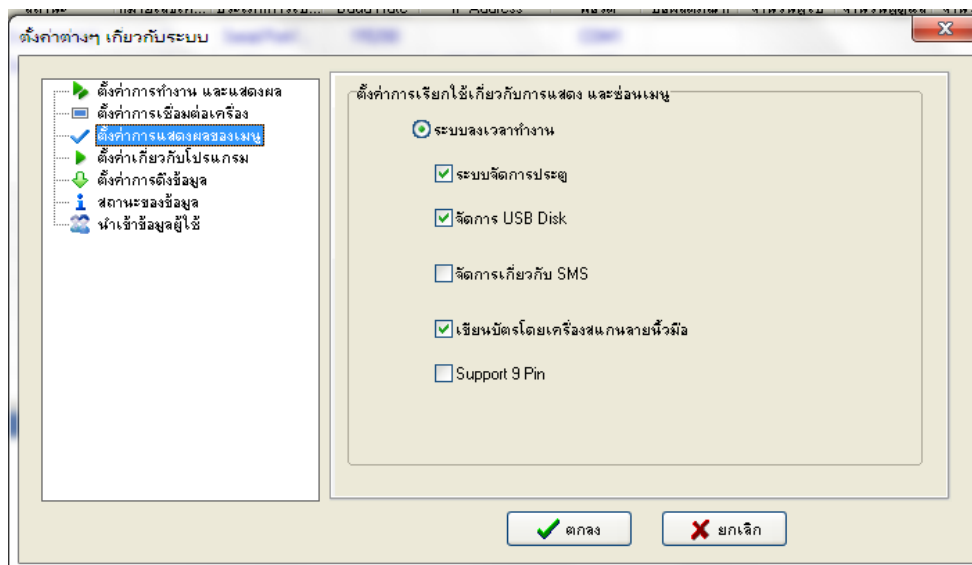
ตั้งค่าต่างๆ เกี่ยวกับระบบ

ตั้งค่าการทำงาน และแสดงผล
ตั้งค่าการเชื่อมต่อเครื่อง
ตั้งค่าการแสดงผลของเมนู
ตั้งค่าเกี่ยวกับโปรแกรม
ตั้งค่าการดึงข้อมูล
สถานะของข้อมูล
นำเข้าข้อมูลผู้ใช้

ตั้งค่าการเรียกใช้เกี่ยวกับการแสดง และซ่อนเมนู

ระบบลงเวลาทำงาน

ระบบจัดการประตู

จัดการ USB Disk

จัดการเกี่ยวกับ SMS

เขียนบัตรโดยเครื่องสแกนลายนิ้วมือ

Support 9 Pin

ตกลง

ยกเลิก